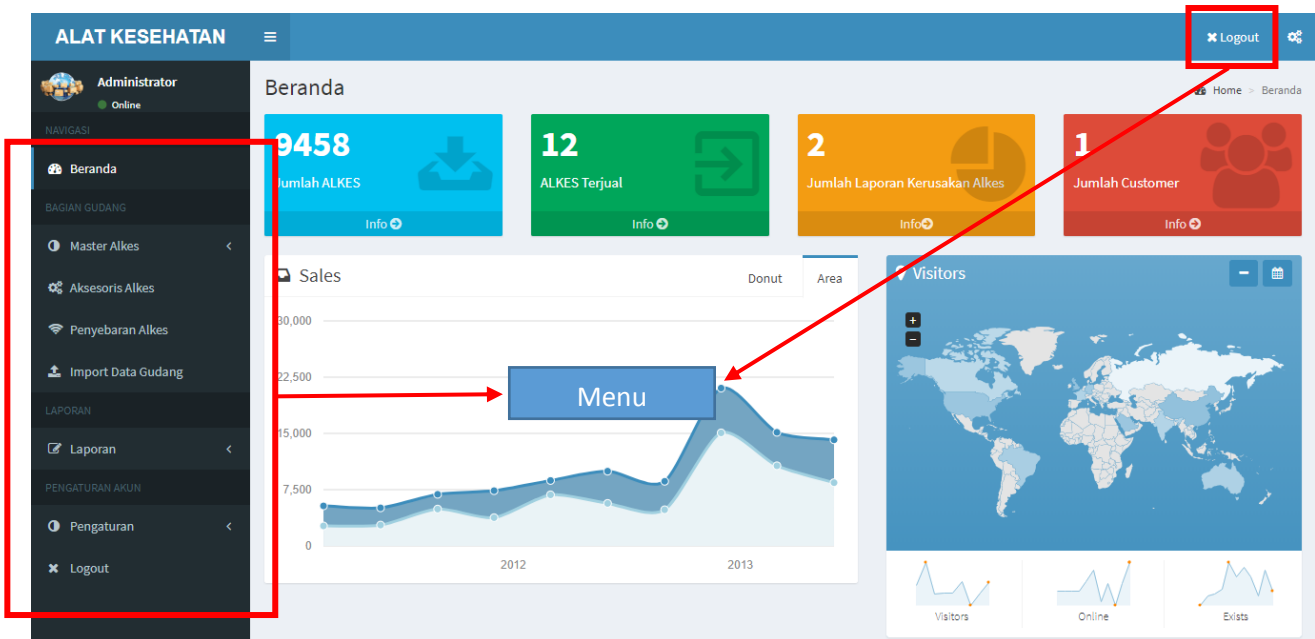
ALAT KESEHATAN

Logout

Administrator
Online

NAVIGASI
Beranda
BAGIAN GUDANG
Master Alkes
Aksesoris Alkes
Penyebaran Alkes
Import Data Gudang
LAPORAN
Laporan
PENGATURAN AKUN
Pengaturan
Logout

Beranda

Home > Beranda

9458
Jumlah ALKES
Info

12
ALKES Terjual
Info

2
Jumlah Laporan Kerusakan Alkes
Info

1
Jumlah Customer
Info

Sales
Donut
Area

30,000
22,500
15,000
7,500
0
2012
2013

Menu

Visitors

Visitors
Online
Exists